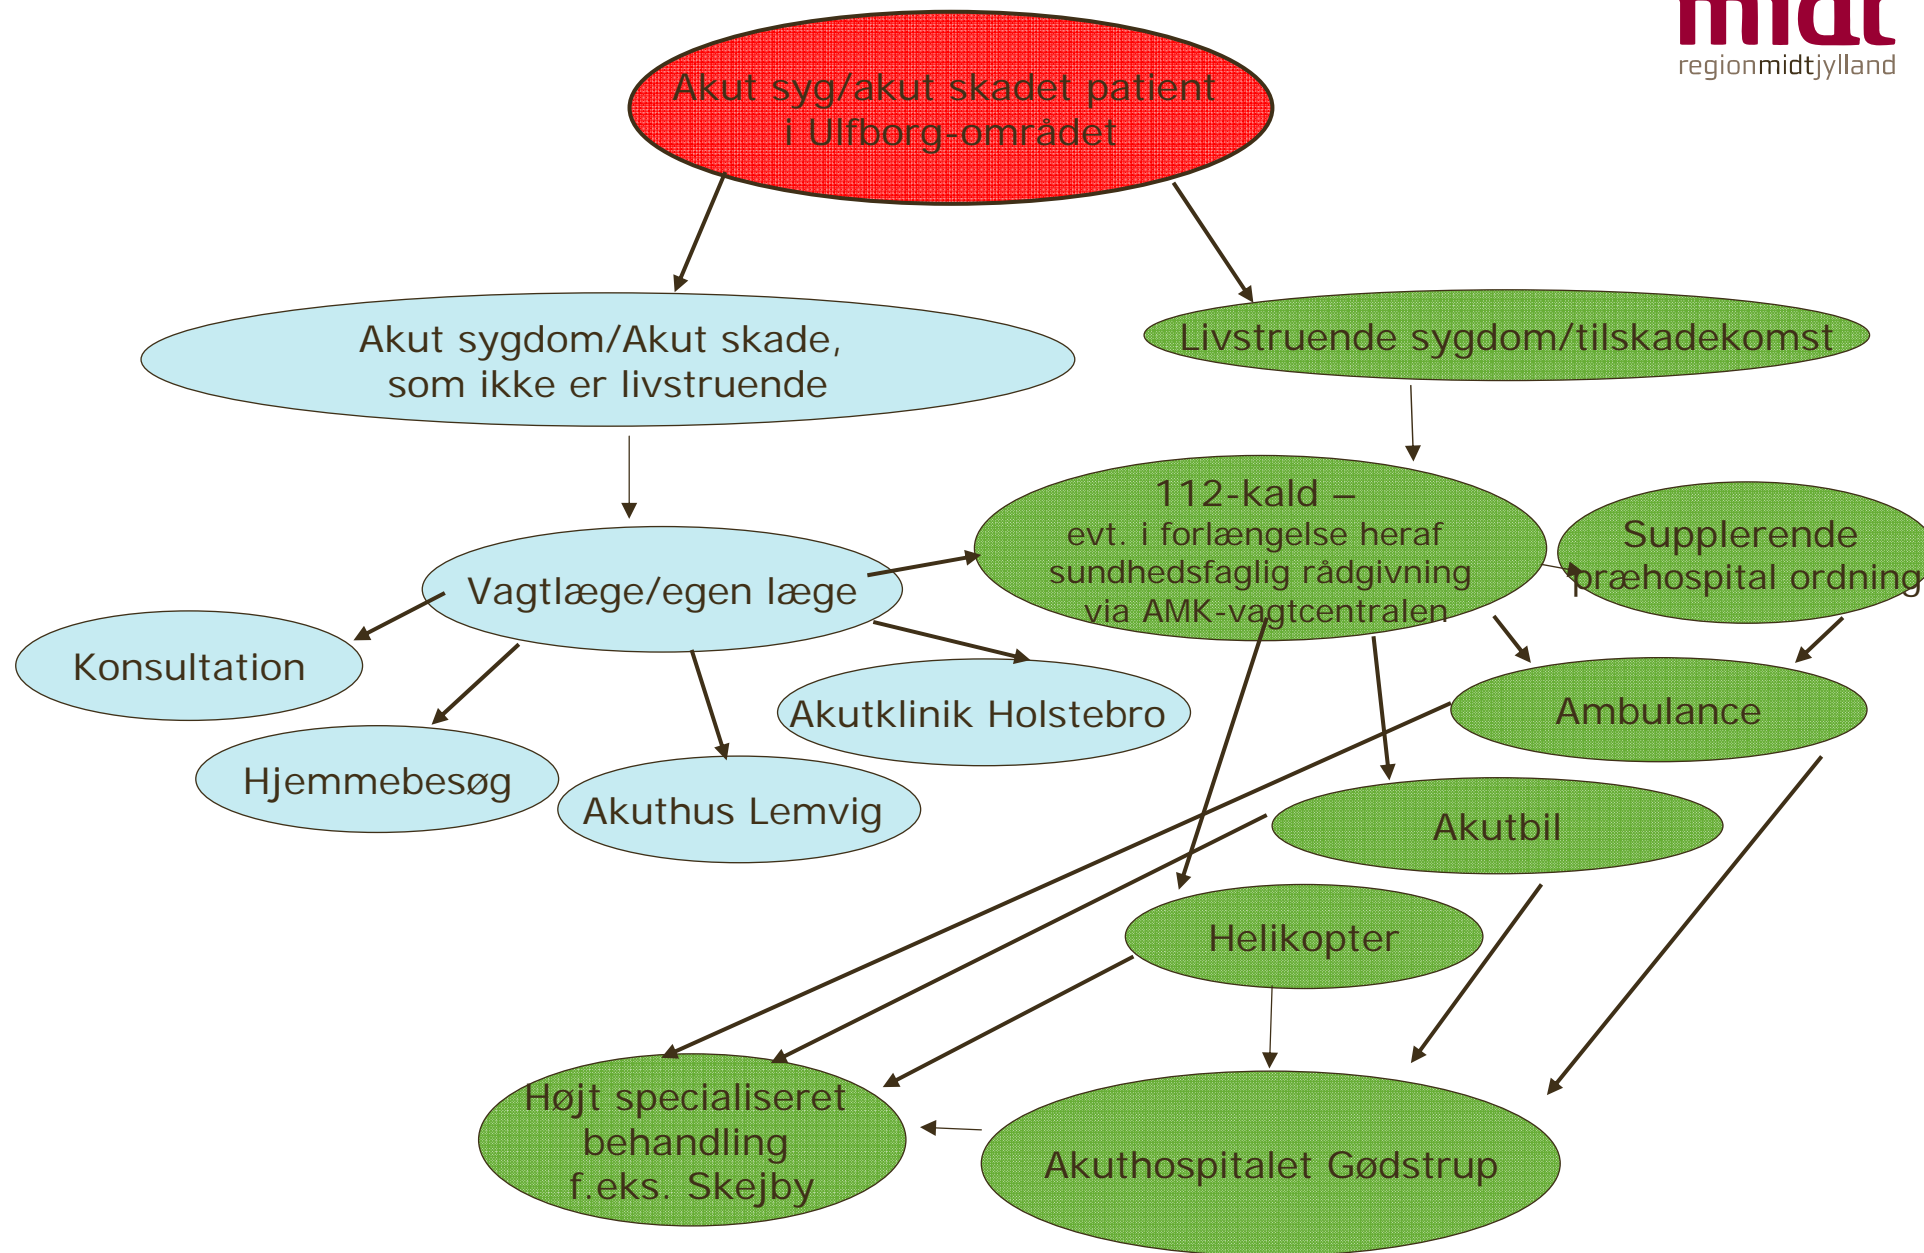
midt
regionmidtjylland

Akut syg/akut skadet patient i Ulfborg-området

Akut sygdom/Akut skade, som ikke er livstruende

Livstruende sygdom/tilskadekomst

Vagtlæge/egen læge

112-kald – evt. i forlængelse heraf sundhedsfaglig rådgivning via AMK-vagtcentralen

Supplerende præhospital ordning

Konsultation

Akutklinik Holstebro

Ambulance

Hjemmebesøg

Akuthus Lemvig

Akutbil

Helikopter

Højt specialiseret behandling f.eks. Skejby

Akuthospitalet Gødstrup